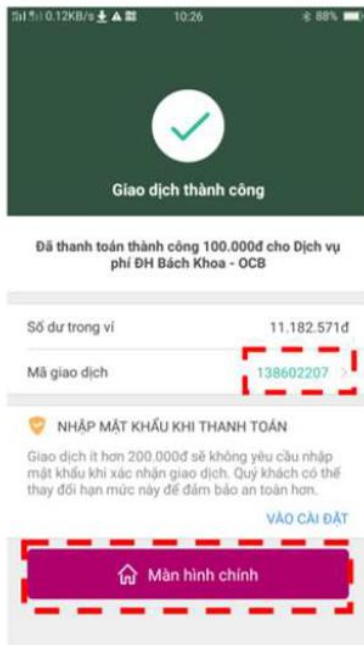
0.12KB/s 10:26 88%

Giao dịch thành công

Đã thanh toán thành công 100.000đ cho Dịch vụ phí ĐH Bách Khoa - OCB

Số dư trong ví 11.182.571đ

Mã giao dịch 138602207

NHẬP MẬT KHẨU KHI THANH TOÁN

Giao dịch ít hơn 200.000đ sẽ không yêu cầu nhập mật khẩu khi xác nhận giao dịch. Quý khách có thể thay đổi hạn mức này để đảm bảo an toàn hơn.

VÀO CÀI ĐẶT

Màn hình chính